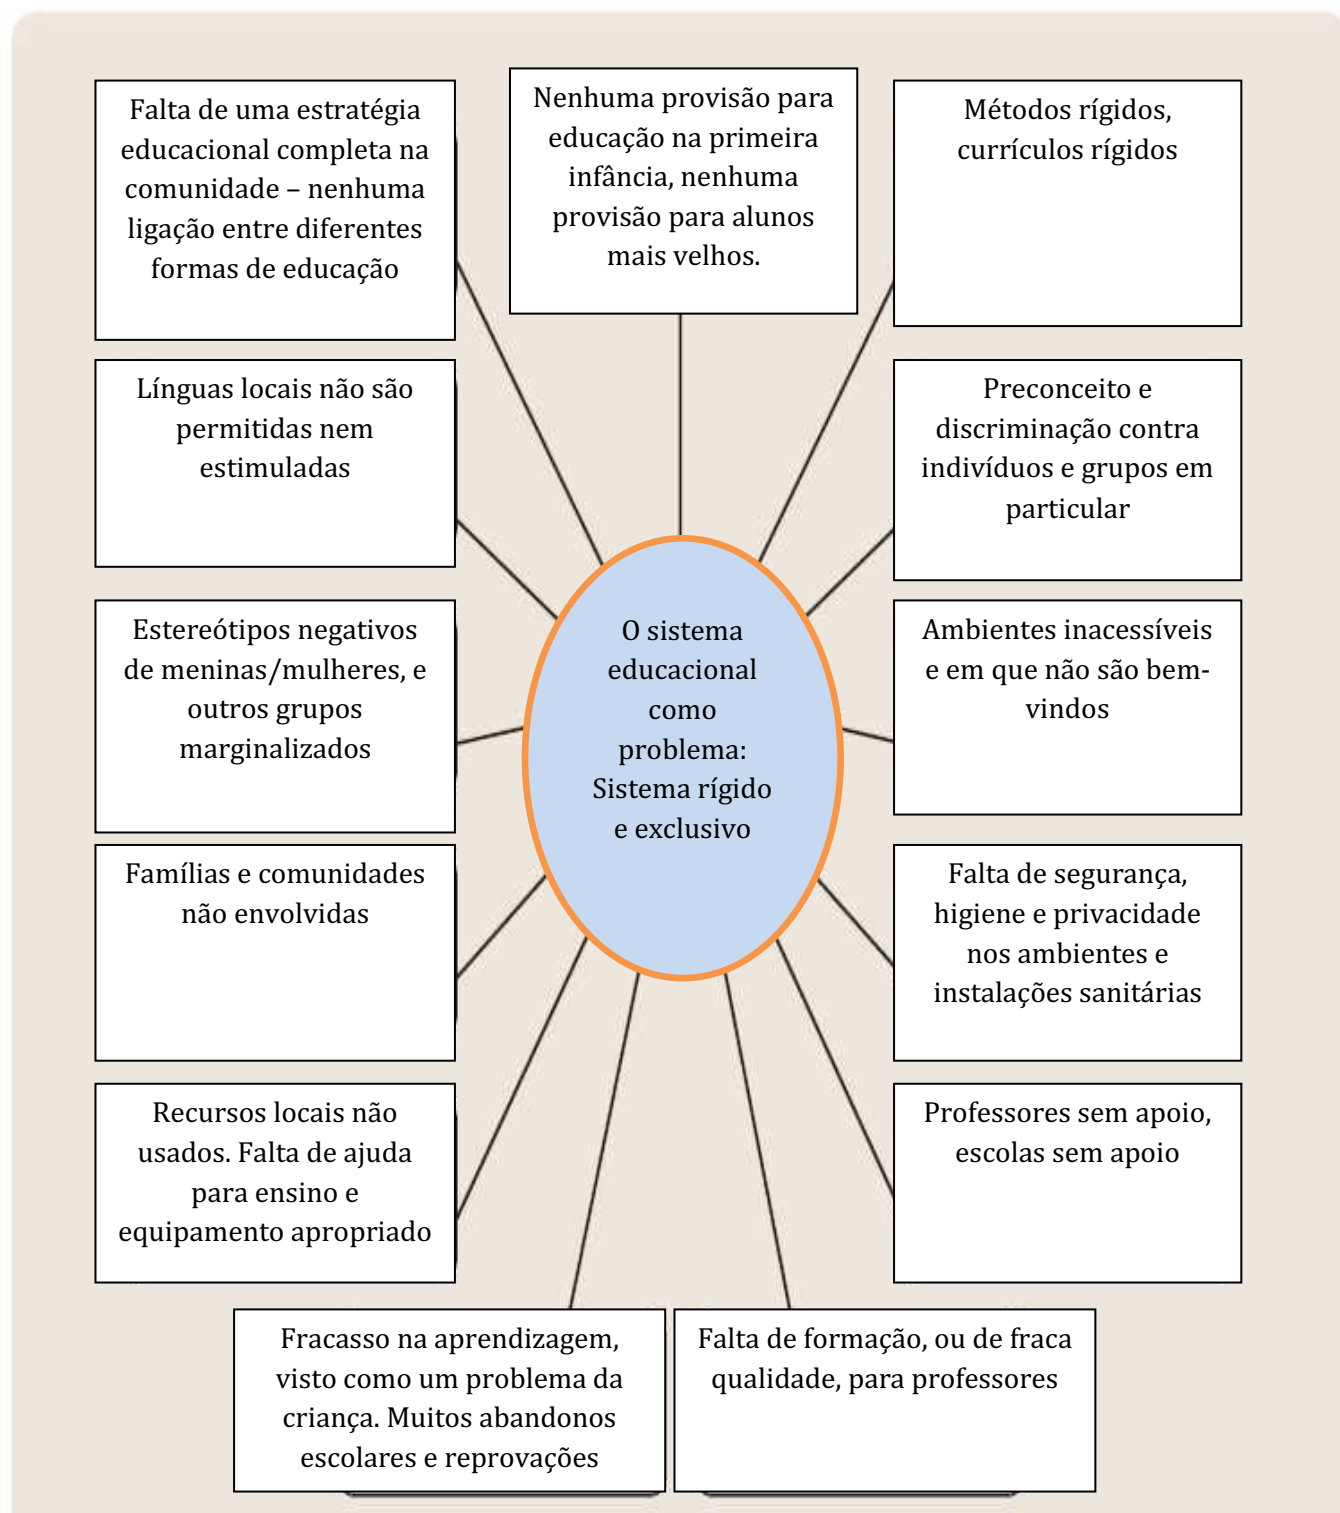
Falta de uma estratégia educacional completa na comunidade – nenhuma ligação entre diferentes formas de educação

Nenhuma provisão para educação na primeira infância, nenhuma provisão para alunos mais velhos.

Métodos rígidos, currículos rígidos

Línguas locais não são permitidas nem estimuladas

Preconceito e discriminação contra indivíduos e grupos em particular

Estereótipos negativos de meninas/mulheres, e outros grupos marginalizados

O sistema educacional como problema: Sistema rígido e exclusivo

Ambientes inacessíveis e em que não são bem-vindos

Famílias e comunidades não envolvidas

Falta de segurança, higiene e privacidade nos ambientes e instalações sanitárias

Recursos locais não usados. Falta de ajuda para ensino e equipamento apropriado

Professores sem apoio, escolas sem apoio

Fracasso na aprendizagem, visto como um problema da criança. Muitos abandonos escolares e reprovações

Falta de formação, ou de fraca qualidade, para professores